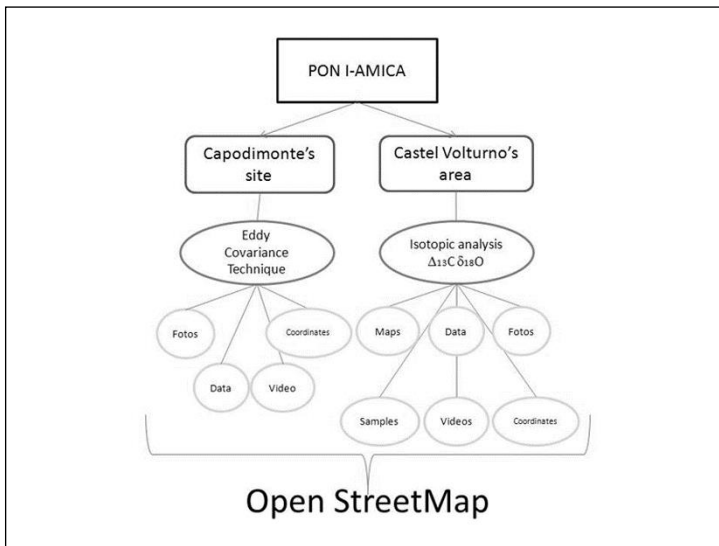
PON I-AMICA

Capodimonte's site

Castel Volturno's area

Eddy Covariance Technique

Isotopic analysis $\Delta_{13}C$ $\delta_{18}O$

Fotos

Coordinates

Data

Video

Maps

Data

Fotos

Samples

Videos

Coordinates

Open StreetMap